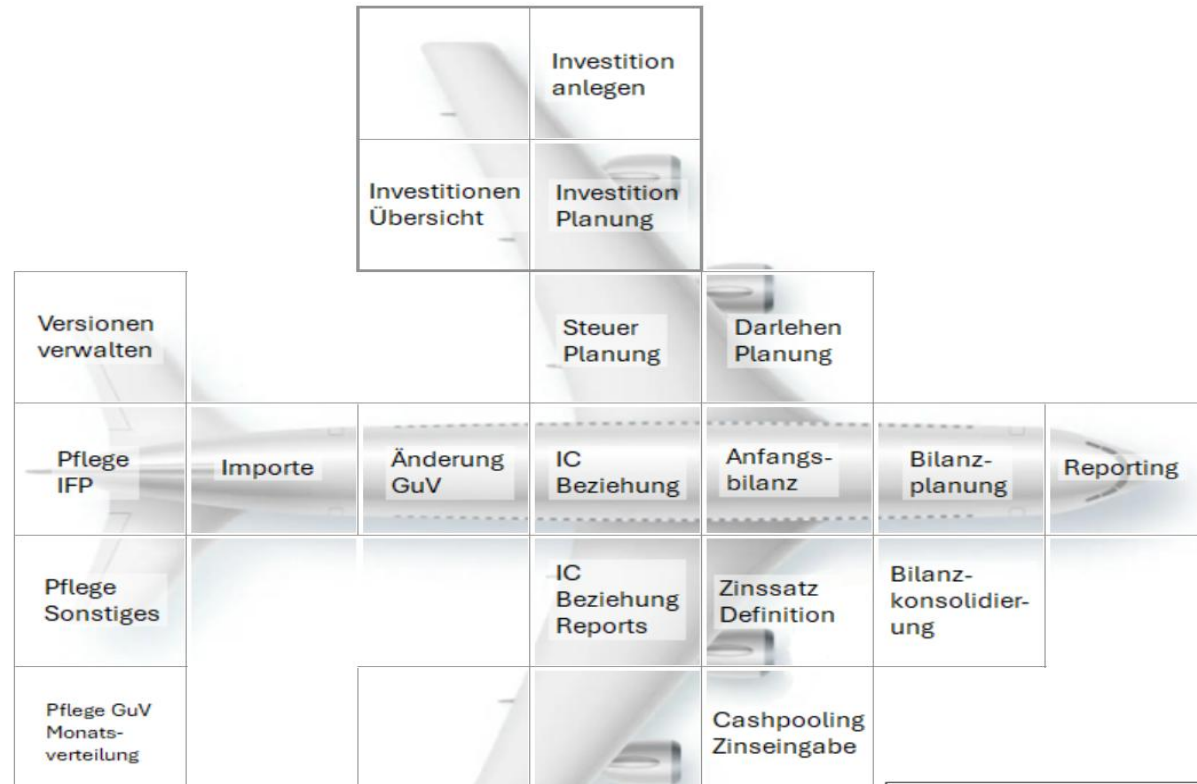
Investition anlegen

Investitionen Übersicht

Investition Planung

Versionen verwalten

Steuer Planung

Darlehen Planung

Pflege IFP

Importe

Änderung GuV

IC Beziehung

Anfangsbilanz

Bilanzplanung

Reporting

Pflege Sonstiges

IC Beziehung Reports

Zinssatz Definition

Bilanzkonsolidierung

Pflege GuV Monatsverteilung

Cashpooling Zinseingabe